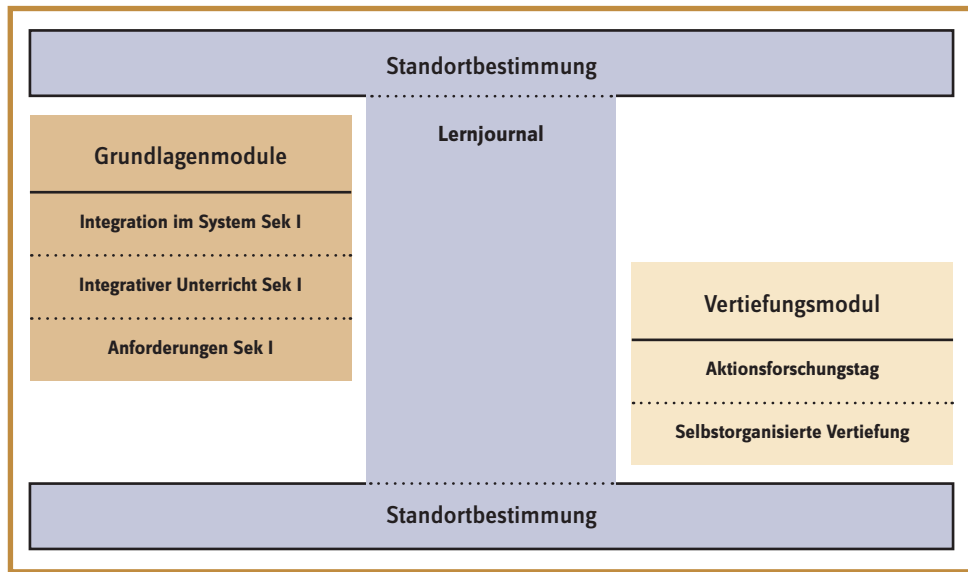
Standortbestimmung

Lernjournal

Grundlagenmodule

Integration im System Sek I

Integrativer Unterricht Sek I

Anforderungen Sek I

Vertiefungsmodul

Aktionsforschungstag

Selbstorganisierte Vertiefung

Standortbestimmung